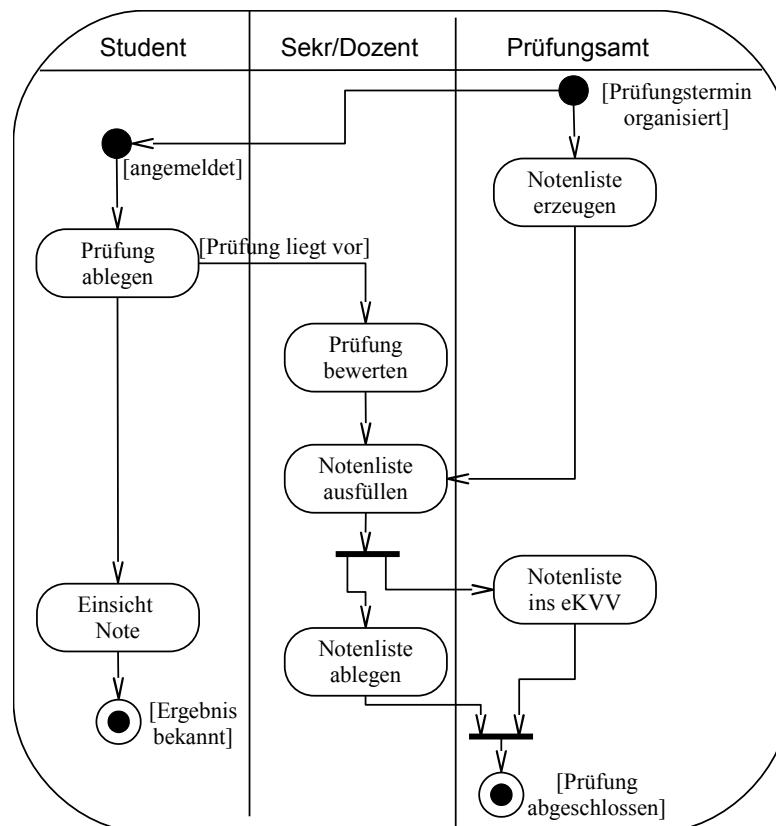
Student

Sekr/Dozent

Prüfungsamt

[Prüfungstermin organisiert]

[angemeldet]

Notenliste erzeugen

Prüfung ablegen

[Prüfung liegt vor]

Prüfung bewerten

Notenliste ausfüllen

Notenliste ins eKVV

Einsicht Note

Notenliste ablegen

[Ergebnis bekannt]

[Prüfung abgeschlossen]